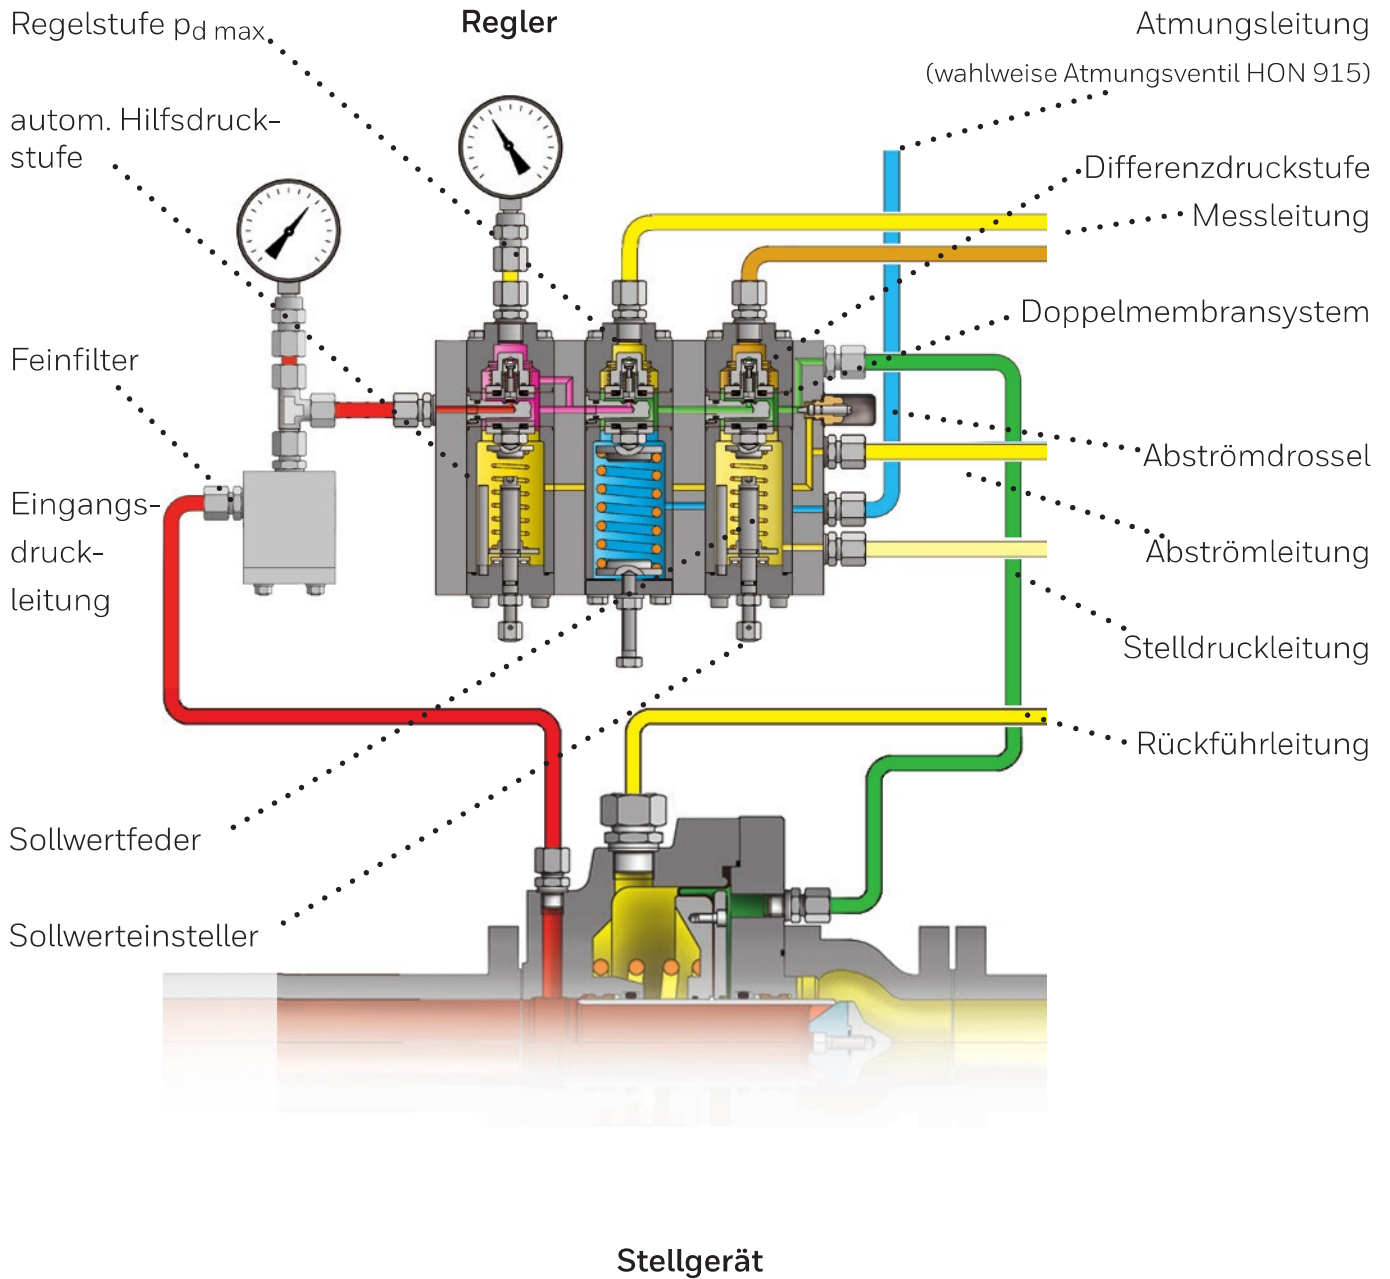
Regelstufe $p_{d\ max}$

Regler

Atmungsleitung

(wahlweise Atmungsventil HON 915)

autom. Hilfsdruckstufe

Differenzdruckstufe

Messleitung

Doppelmembransystem

Feinfilter

Abströmdrossel

Eingangsdruckleitung

Abströmleitung

Stelldruckleitung

Rückführleitung

Sollwertfeder

Sollwerteinsteller

Stellgerät